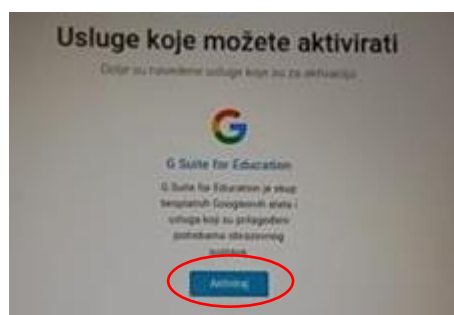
Usluge koje možete aktivirati

Dolje su navedene usluge koje su za aktivaciju

G Suite for Education

G Suite for Education je skup besplatnih Googleovih alata i usluga koji su prilagođeni potrebama obrazovnog sustava

Aktiviraj